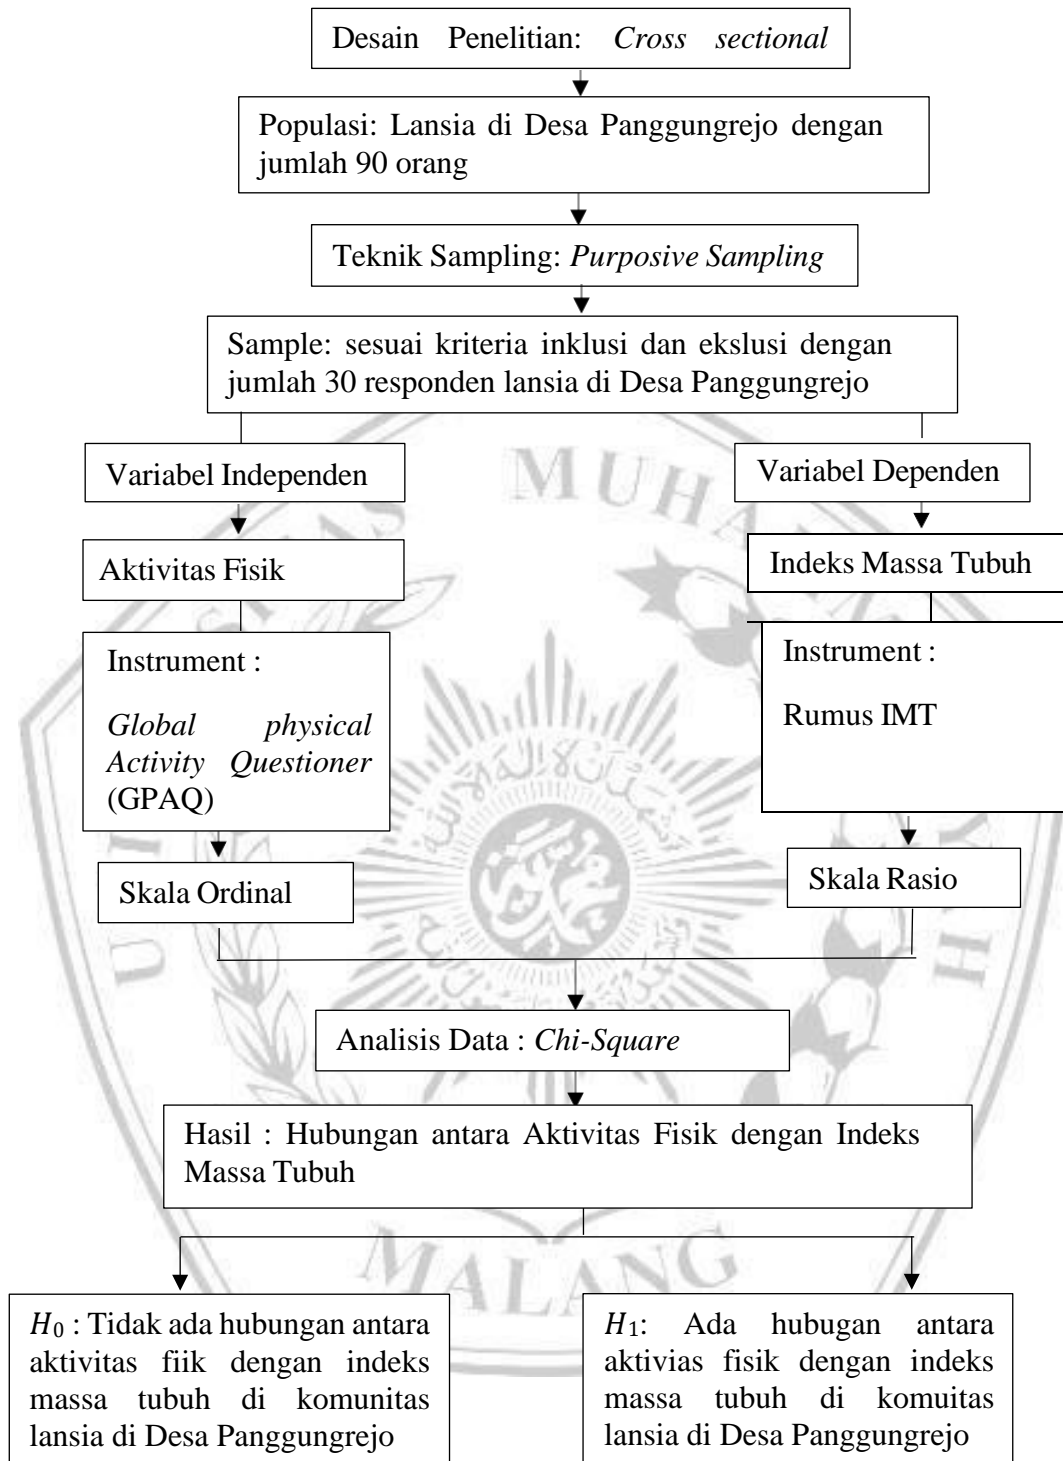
Desain Penelitian: *Cross sectional*

Populasi: Lansia di Desa Panggungrejo dengan jumlah 90 orang

Teknik Sampling: *Purposive Sampling*

Sample: sesuai kriteria inklusi dan ekslusi dengan jumlah 30 responden lansia di Desa Panggungrejo

Variabel Independen

Aktivitas Fisik

Instrument :

*Global physical Activity Questioner* (GPAQ)

Skala Ordinal

Variabel Dependen

Indeks Massa Tubuh

Instrument :

Rumus IMT

Skala Rasio

MUHA

MALANG

Analisis Data : *Chi-Square*

Hasil : Hubungan antara Aktivitas Fisik dengan Indeks Massa Tubuh

$H_0$ : Tidak ada hubungan antara aktivitas fiik dengan indeks massa tubuh di komunitas lansia di Desa Panggungrejo

$H_1$: Ada hubugan antara aktivias fisik dengan indeks massa tubuh di komuitas lansia di Desa Panggungrejo